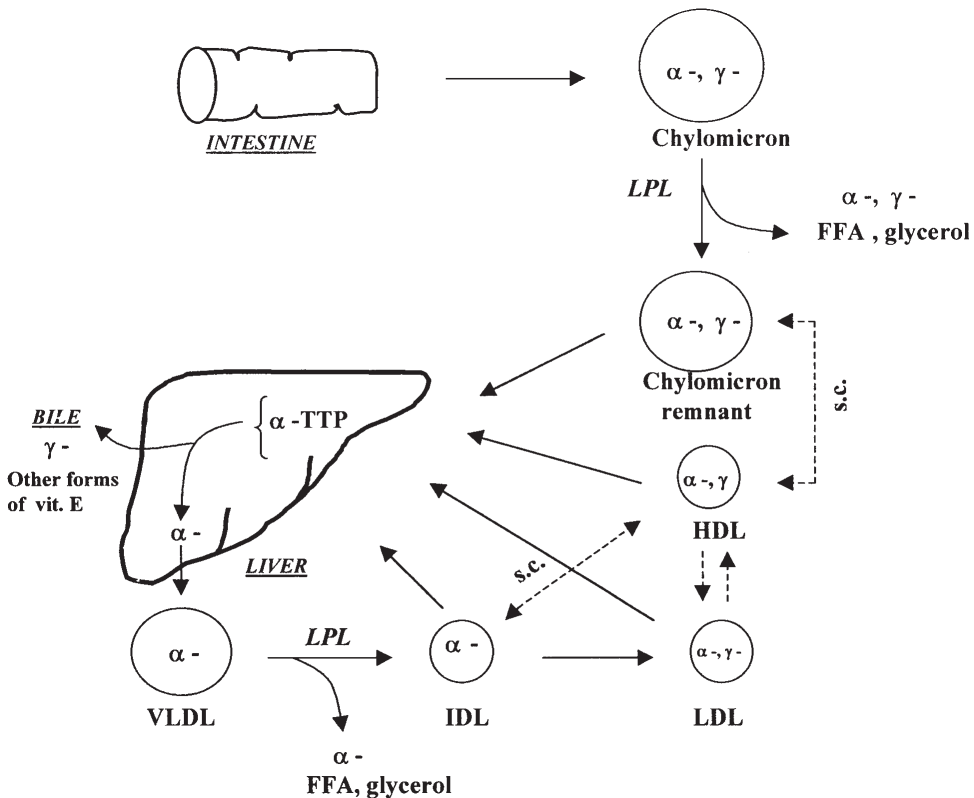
INTESTINE

$\alpha$ -, $\gamma$ -

Chylomicron

LPL

$\alpha$ -, $\gamma$ -
FFA , glycerol

$\alpha$ -, $\gamma$ -

Chylomicron remnant

s.c.

BILE
$\gamma$ -
Other forms of vit. E

$\alpha$ -TTP

$\alpha$ -

LIVER

$\alpha$ -, $\gamma$

HDL

s.c.

$\alpha$ -

VLDL

LPL

$\alpha$ -

IDL

$\alpha$ -, $\gamma$ -

LDL

$\alpha$ -
FFA, glycerol